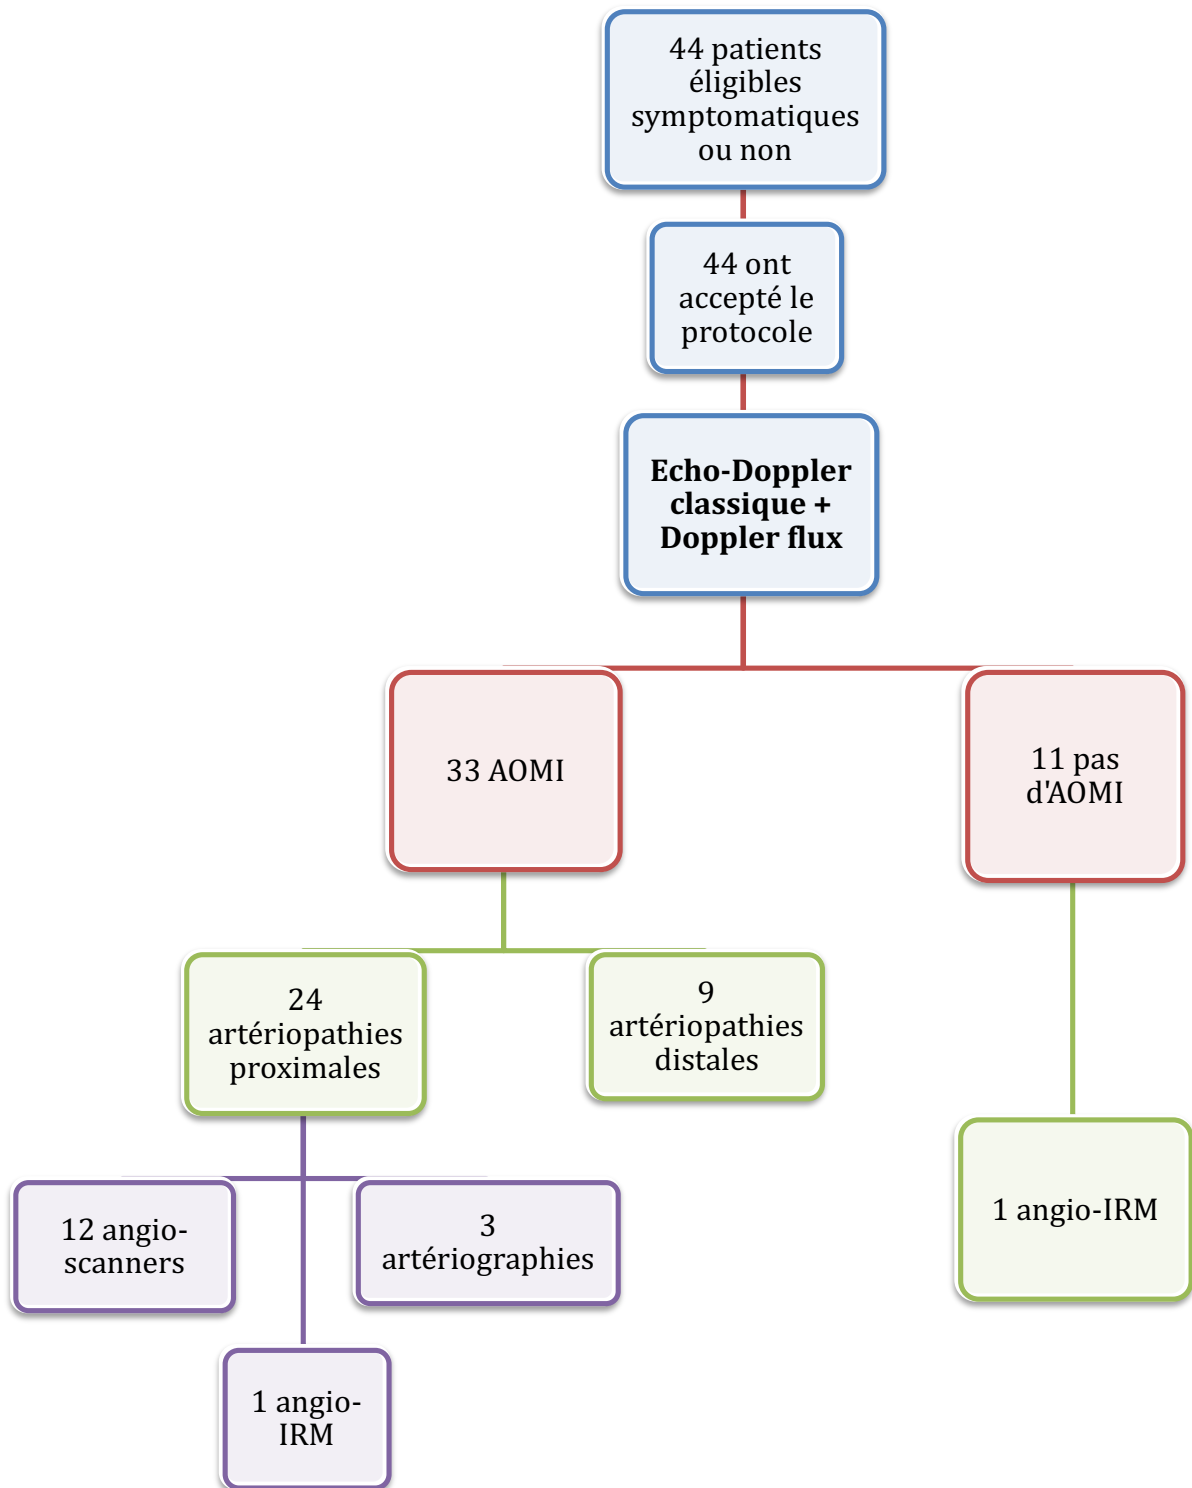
44 patients éligibles symptomatiques ou non

44 ont accepté le protocole

**Echo-Doppler classique + Doppler flux**

33 AOMI

11 pas d'AOMI

24 artériopathies proximales

9 artériopathies distales

1 angio-IRM

12 angio-scanners

3 artériographies

1 angio-IRM